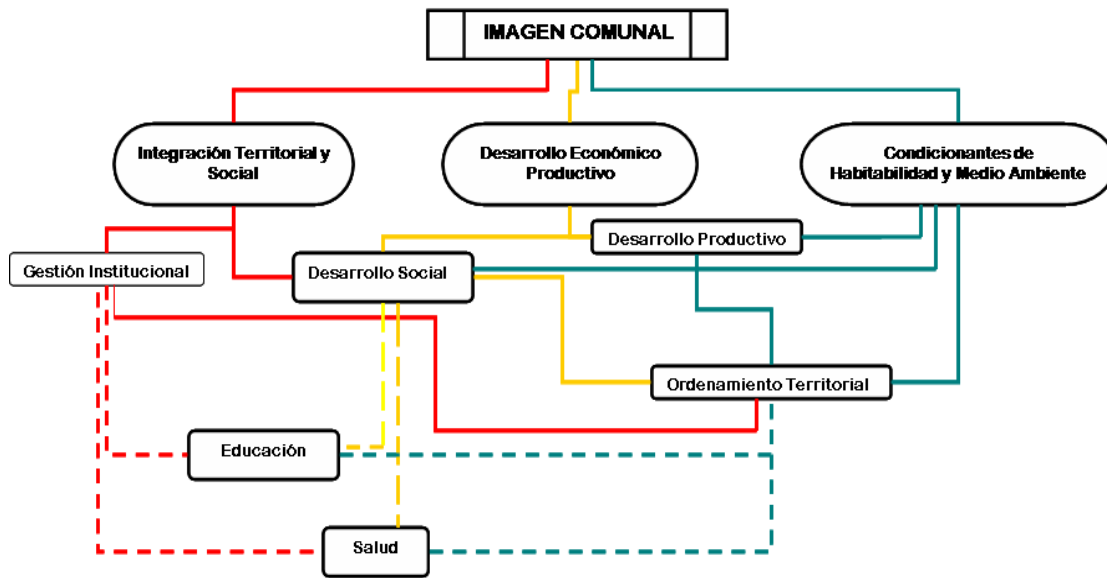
IMAGEN COMUNAL

Integración Territorial y Social

Desarrollo Económico Productivo

Condicionantes de Habitabilidad y Medio Ambiente

Desarrollo Productivo

Gestión Institucional

Desarrollo Social

Ordenamiento Territorial

Educación

Salud